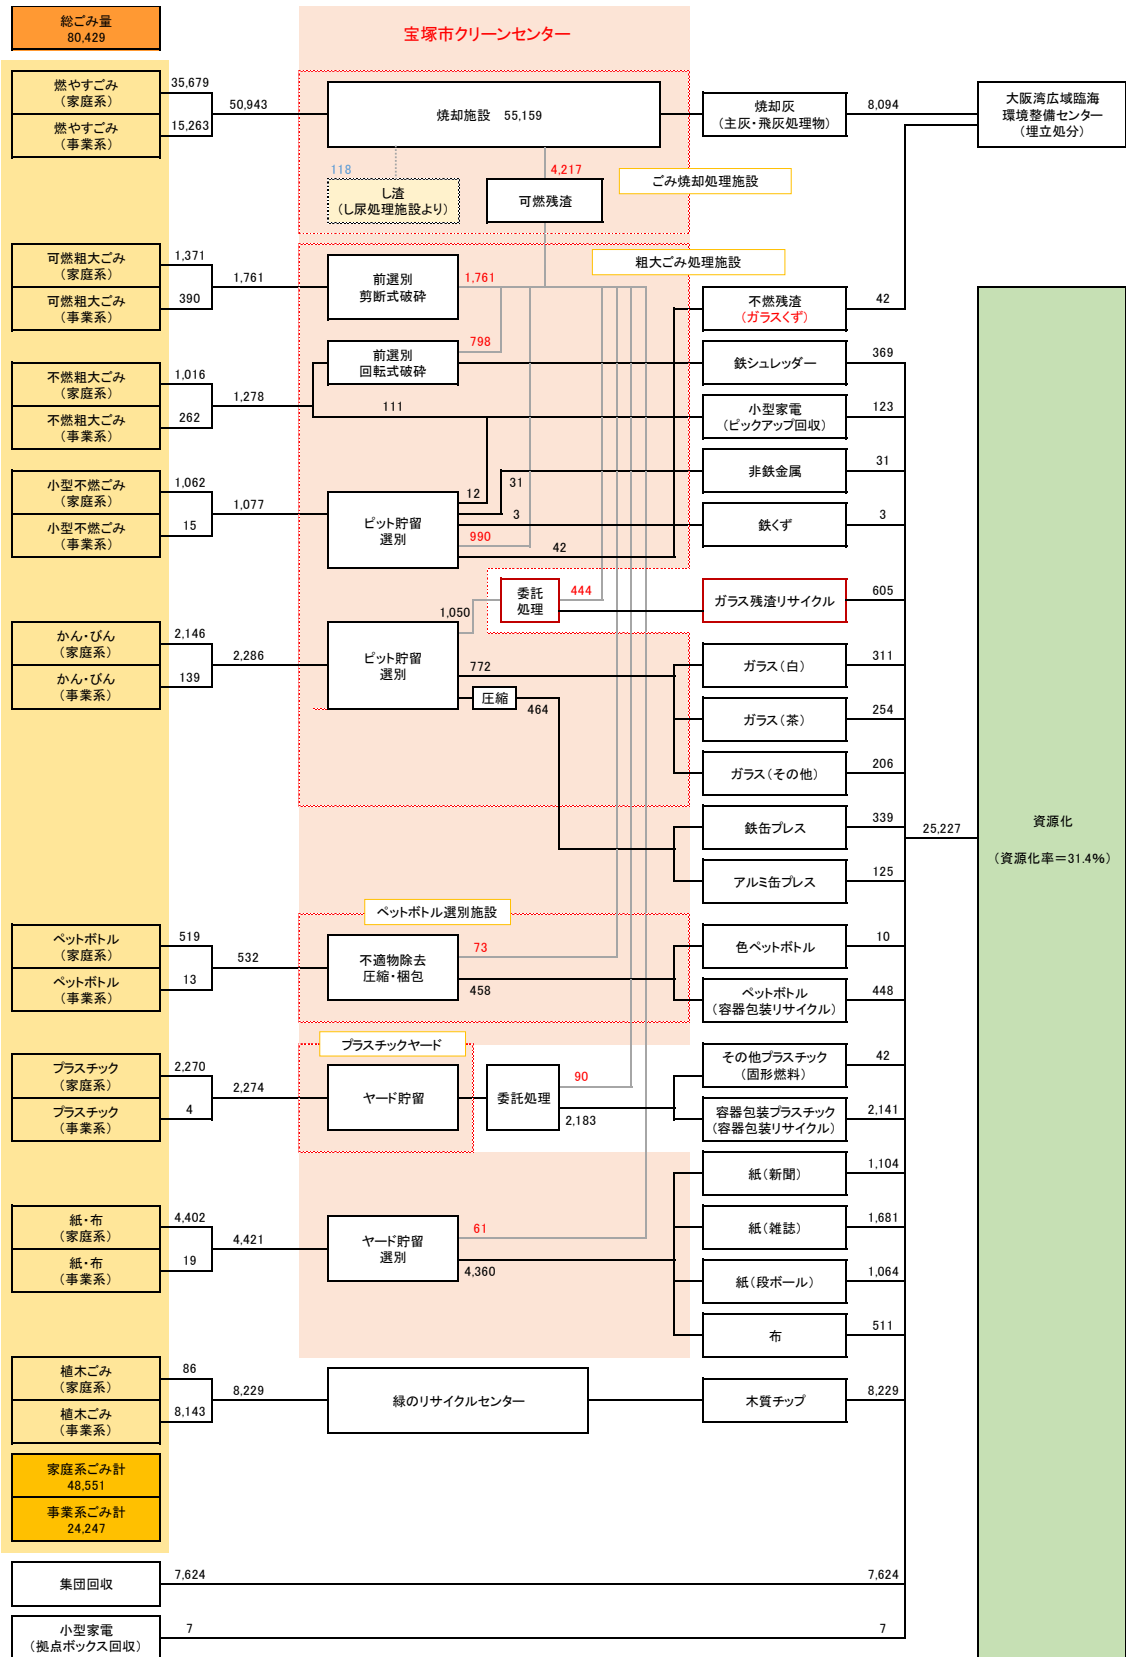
総ごみ量
80,429

宝塚市クリーンセンター

燃やすごみ（家庭系） 35,679
燃やすごみ（事業系） 15,263
50,943
焼却施設 55,159
焼却灰（主灰・飛灰処理物） 8,094
大阪湾広域臨海環境整備センター（埋立処分）
118
し渣（し尿処理施設より）
4,217
可燃残渣
ごみ焼却処理施設

可燃粗大ごみ（家庭系） 1,371
可燃粗大ごみ（事業系） 390
1,761
前選別
剪断式破砕
1,761
粗大ごみ処理施設
不燃残渣（ガラスくず） 42
798
前選別
回転式破砕
鉄シュレッダー 369
不燃粗大ごみ（家庭系） 1,016
不燃粗大ごみ（事業系） 262
1,278
111
小型家電（ピックアップ回収） 123
非鉄金属 31
小型不燃ごみ（家庭系） 1,062
小型不燃ごみ（事業系） 15
1,077
12
31
ピット貯留
選別
3
鉄くず 3
990
42
委託処理
444
ガラス残渣リサイクル 605
1,050
かん・びん（家庭系） 2,146
かん・びん（事業系） 139
2,286
ピット貯留
選別
772
ガラス（白） 311
圧縮
464
ガラス（茶） 254
ガラス（その他） 206
鉄缶プレス 339
25,227
資源化
（資源化率＝31.4%）
アルミ缶プレス 125
ペットボトル選別施設
ペットボトル（家庭系） 519
ペットボトル（事業系） 13
532
不適物除去
圧縮・梱包
73
色ペットボトル 10
458
ペットボトル（容器包装リサイクル） 448
プラスチックヤード
プラスチック（家庭系） 2,270
プラスチック（事業系） 4
2,274
ヤード貯留
委託処理
90
その他プラスチック（固形燃料） 42
2,183
容器包装プラスチック（容器包装リサイクル） 2,141
紙（新聞） 1,104
紙・布（家庭系） 4,402
紙・布（事業系） 19
4,421
ヤード貯留
選別
61
紙（雑誌） 1,681
4,360
紙（段ボール） 1,064
布 511
植木ごみ（家庭系） 86
植木ごみ（事業系） 8,143
8,229
緑のリサイクルセンター
木質チップ 8,229
家庭系ごみ計
48,551
事業系ごみ計
24,247
集団回収 7,624
7,624
小型家電（拠点ボックス回収） 7
7